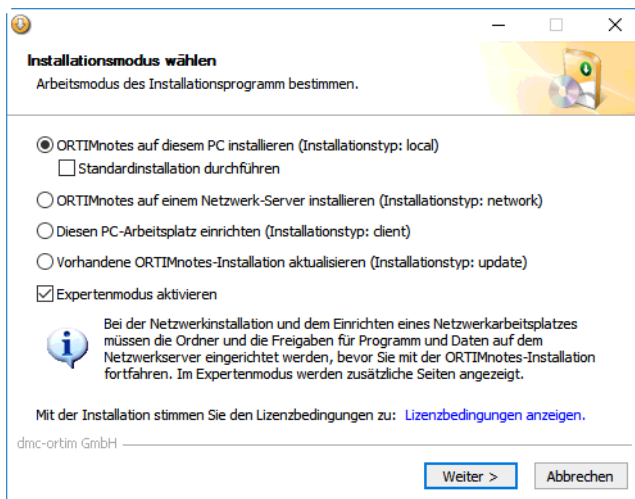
Installationsmodus wählen
Arbeitsmodus des Installationsprogramm bestimmen.

ORTIMnotes auf diesem PC installieren (Installationstyp: local)
Standardinstallation durchführen

ORTIMnotes auf einem Netzwerk-Server installieren (Installationstyp: network)

Diesen PC-Arbeitsplatz einrichten (Installationstyp: client)

Vorhandene ORTIMnotes-Installation aktualisieren (Installationstyp: update)

Expertenmodus aktivieren

Bei der Netzwerkinstallation und dem Einrichten eines Netzwerkarbeitsplatzes müssen die Ordner und die Freigaben für Programm und Daten auf dem Netzwerkserver eingerichtet werden, bevor Sie mit der ORTIMnotes-Installation fortfahren. Im Expertenmodus werden zusätzliche Seiten angezeigt.

Mit der Installation stimmen Sie den Lizenzbedingungen zu: Lizenzbedingungen anzeigen.

dmc-ortim GmbH

Weiter >
Abbrechen